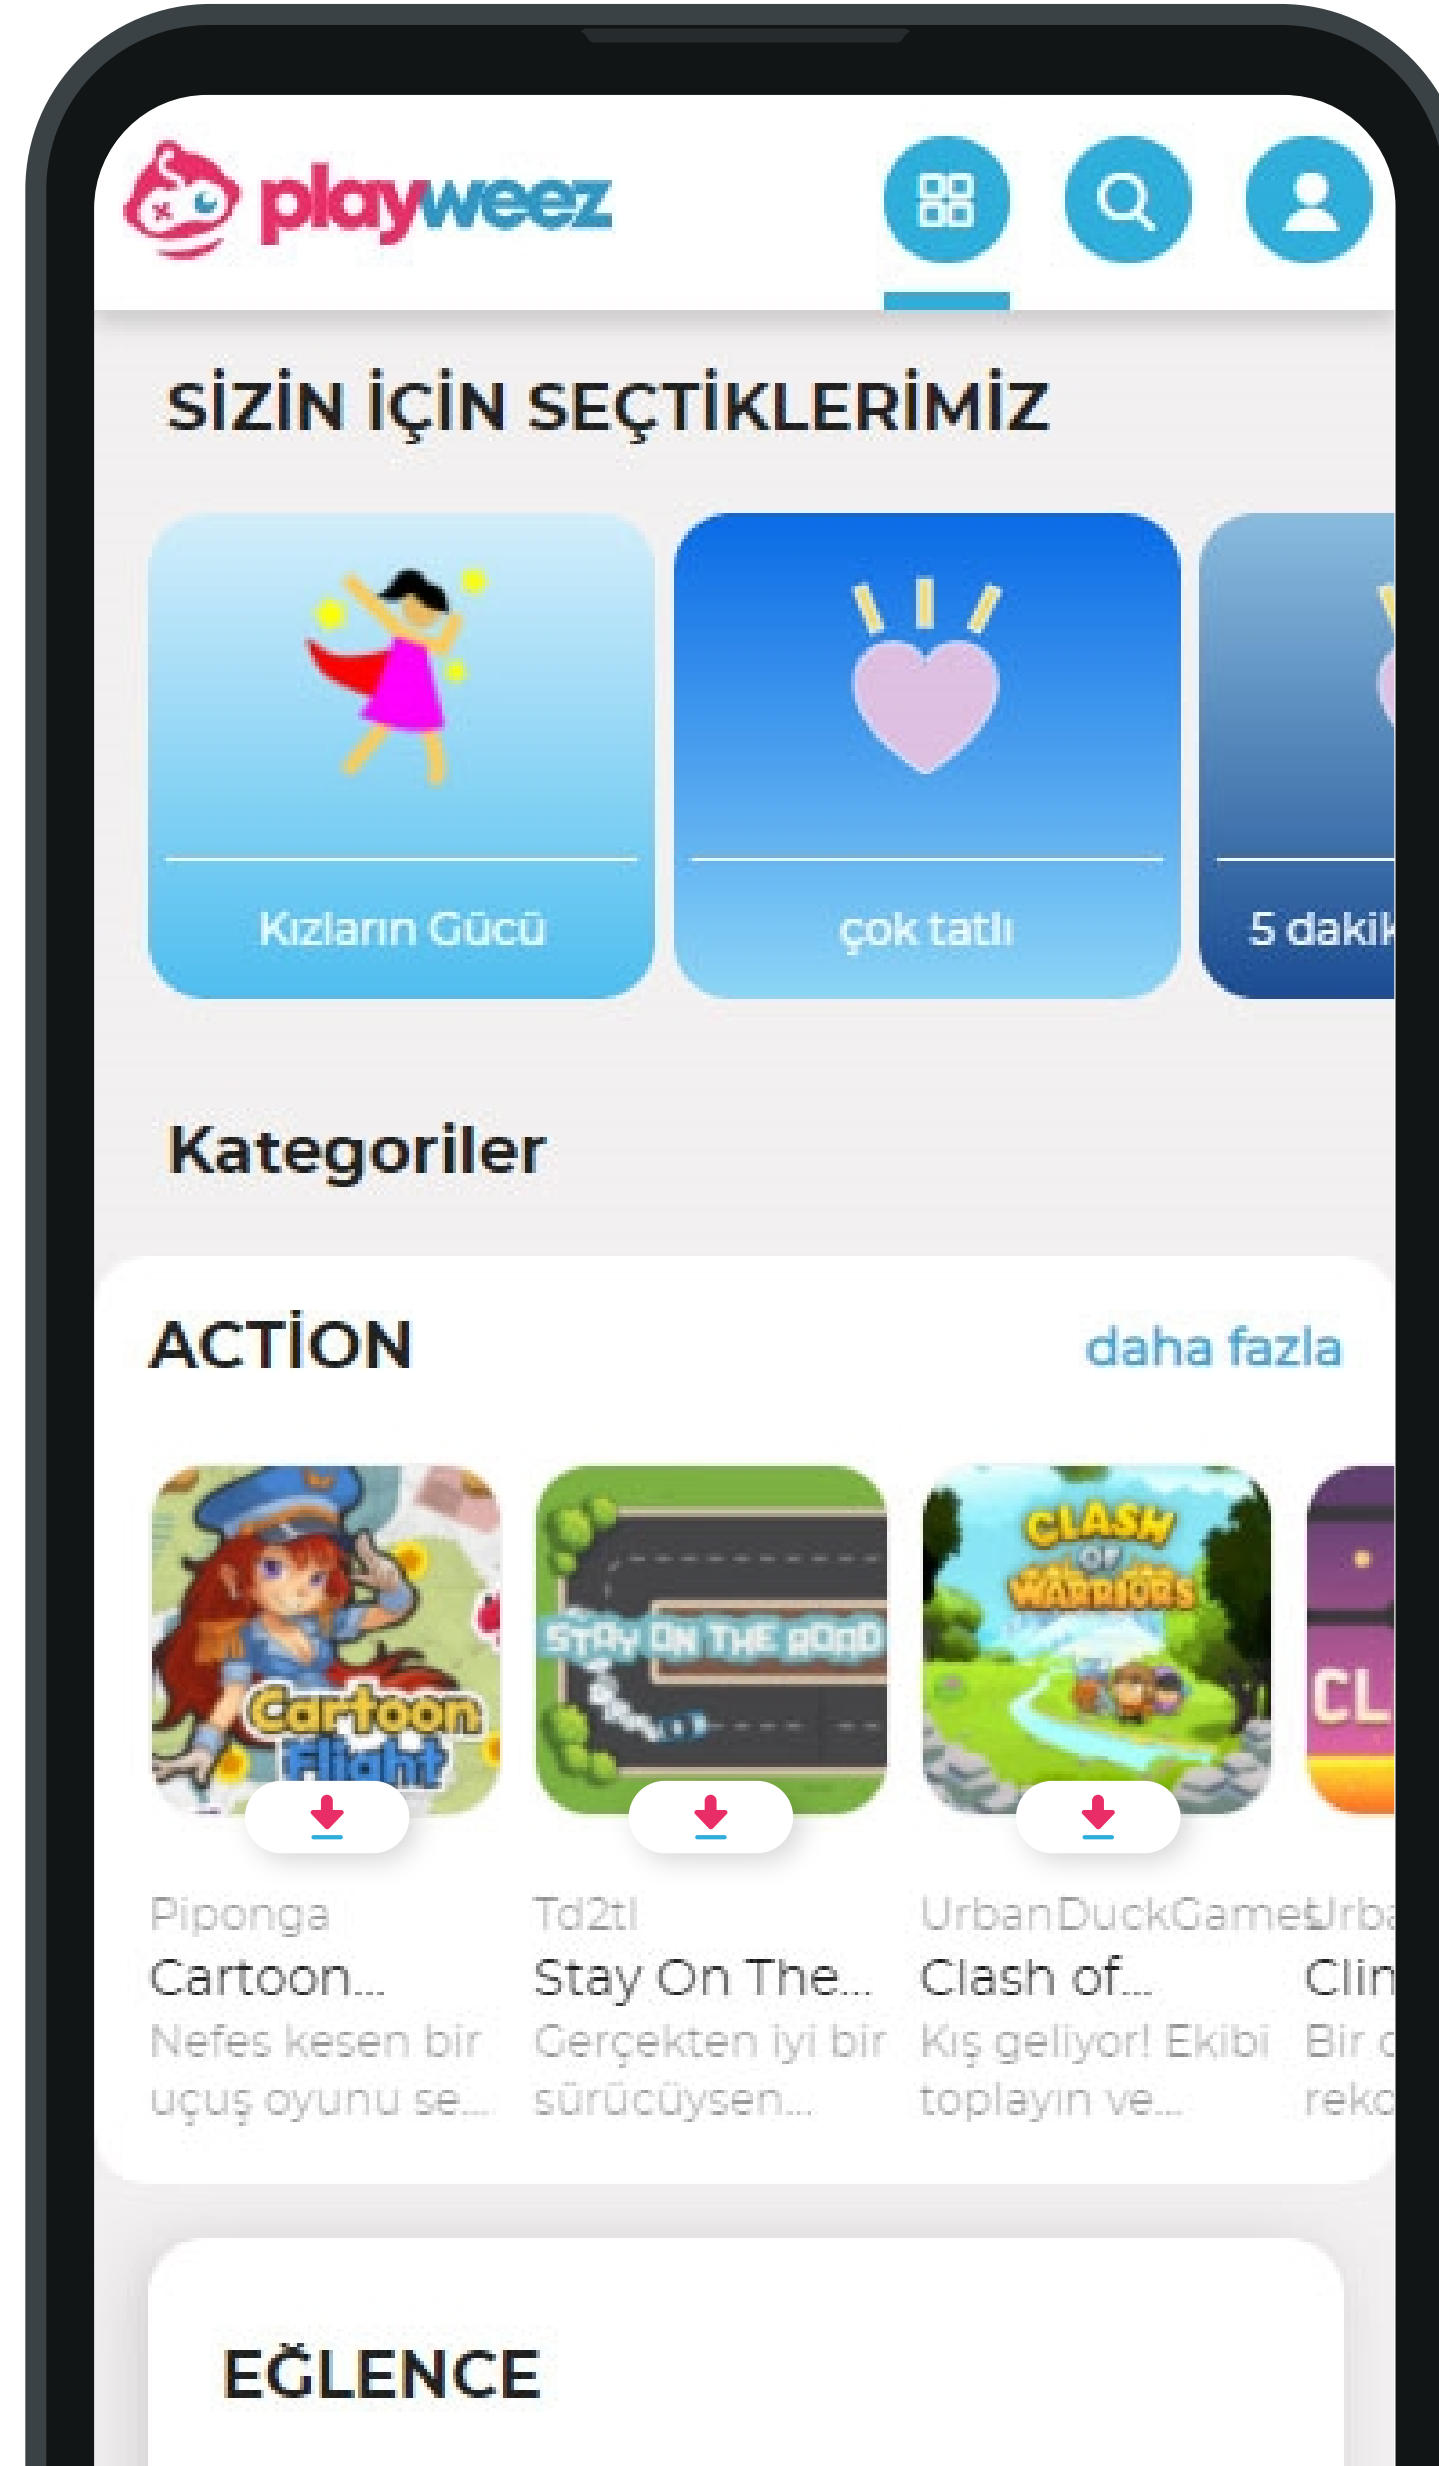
playweez

SİZİN İÇİN SEÇTİKLERİMİZ

Kızların Gücü

çok tatlı

5 dakik

Kategoriler

ACTİON

daha fazla

Cartoon Flight

STAY ON THE ROAD

CLASH OF WARRIORS

CL

Piponga
Cartoon...
Nefes kesen bir uçuş oyunu se...

Td2tl
Stay On The...
Gerçekten iyi bir sürücüysen...

UrbanDuckGames
Clash of...
Kış geliyor! Ekibi toplayın ve...

Urba
Clin
Bir c
reko

EĞLENCE